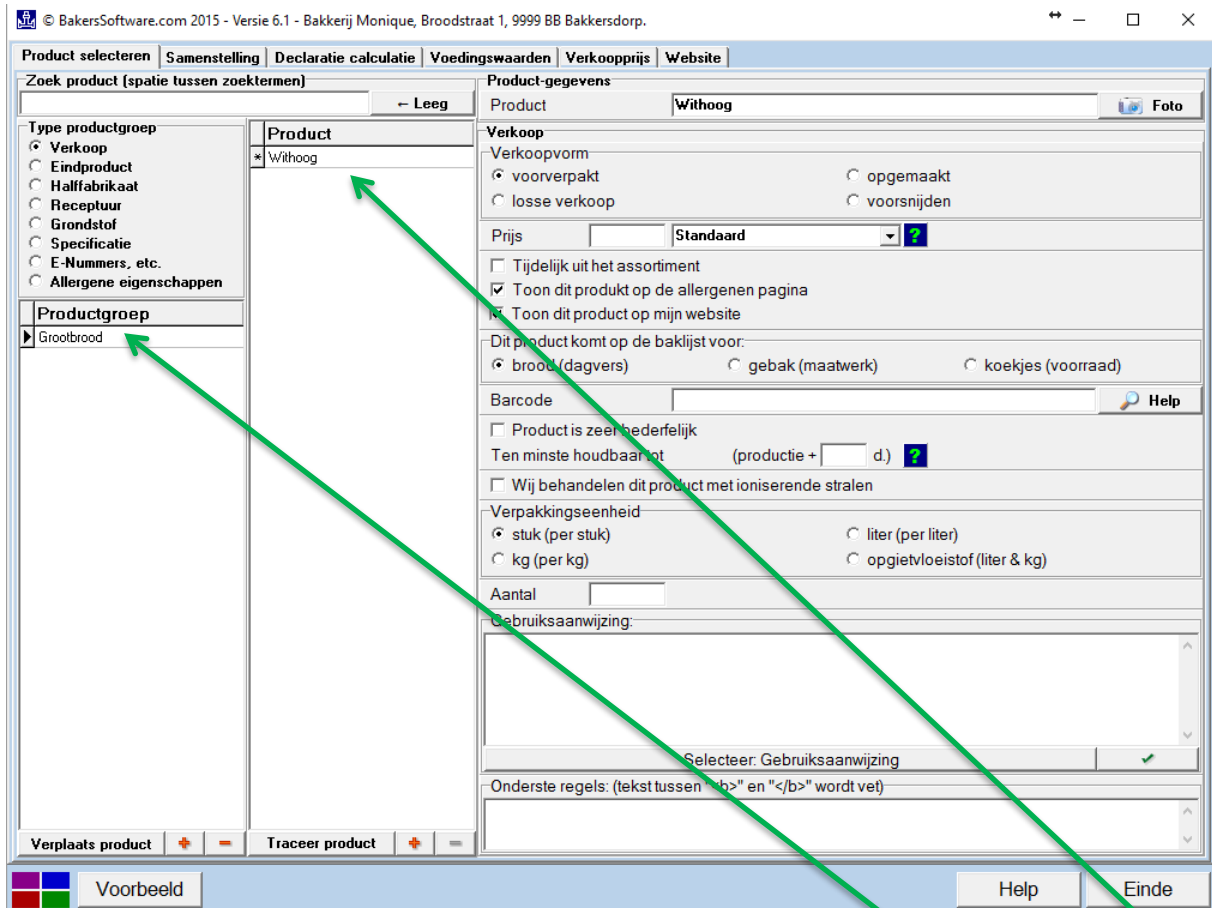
© BakersSoftware.com 2015 - Versie 6.1 - Bakkerij Monique, Broodstraat 1, 9999 BB Bakkersdorp.

Product selecteren | Samenstelling | Declaratie calculatie | Voedingswaarden | Verkoopprijs | Website

Zoek product (spatie tussen zoektermen)
← Leeg

Type productgroep
Verkoop
Eindproduct
Halffabrikaat
Receptuur
Grondstof
Specificatie
E-Nummers, etc.
Allergene eigenschappen

Productgroep
Grootbrood

Product
* Withoog

Verplaats product + −
Traceer product + −

Product-gegevens
Product Withoog Foto

Verkoop
Verkoopvorm
voorverpakt
opgemaakt
losse verkoop
voorsnijden

Prijs Standaard ?

Tijdelijk uit het assortiment
Toon dit produkt op de allergenen pagina
Toon dit product op mijn website

Dit product komt op de baklijst voor:
brood (dagvers)
gebak (maatwerk)
koekjes (voorraad)

Barcode Help

Product is zeer bederfelijk
Ten minste houdbaar tot (productie + d.) ?

Wij behandelen dit product met ioniserende stralen

Verpakkingseenheid
stuk (per stuk)
liter (per liter)
kg (per kg)
opgietvloeistof (liter & kg)

Aantal

Gebruiksaanwijzing:

Selecteer: Gebruiksaanwijzing ✔

Onderste regels: (tekst tussen "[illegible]" en "</b>" wordt vet)

Voorbeeld
Help
Einde